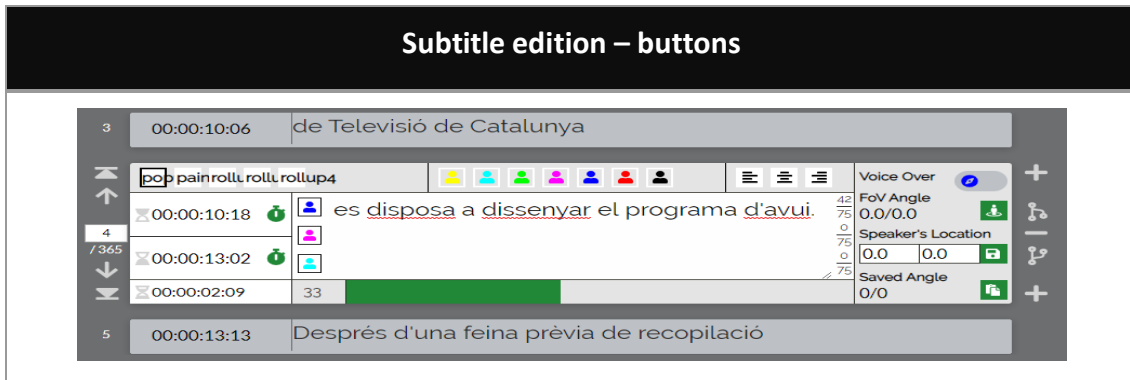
Subtitle edition – buttons

3 00:00:10:06 de Televisió de Catalunya

pop painrollu rollu rollup4

Voice Over

4
/365

00:00:10:18 es disposa a dissenyar el programa d'avui. 42 75 0 75 0 75

FoV Angle
0.0/0.0

Speaker's Location
0.0 0.0

00:00:13:02

00:00:02:09 33

Saved Angle
0/0

5 00:00:13:13 Després d'una feina prèvia de recopilació